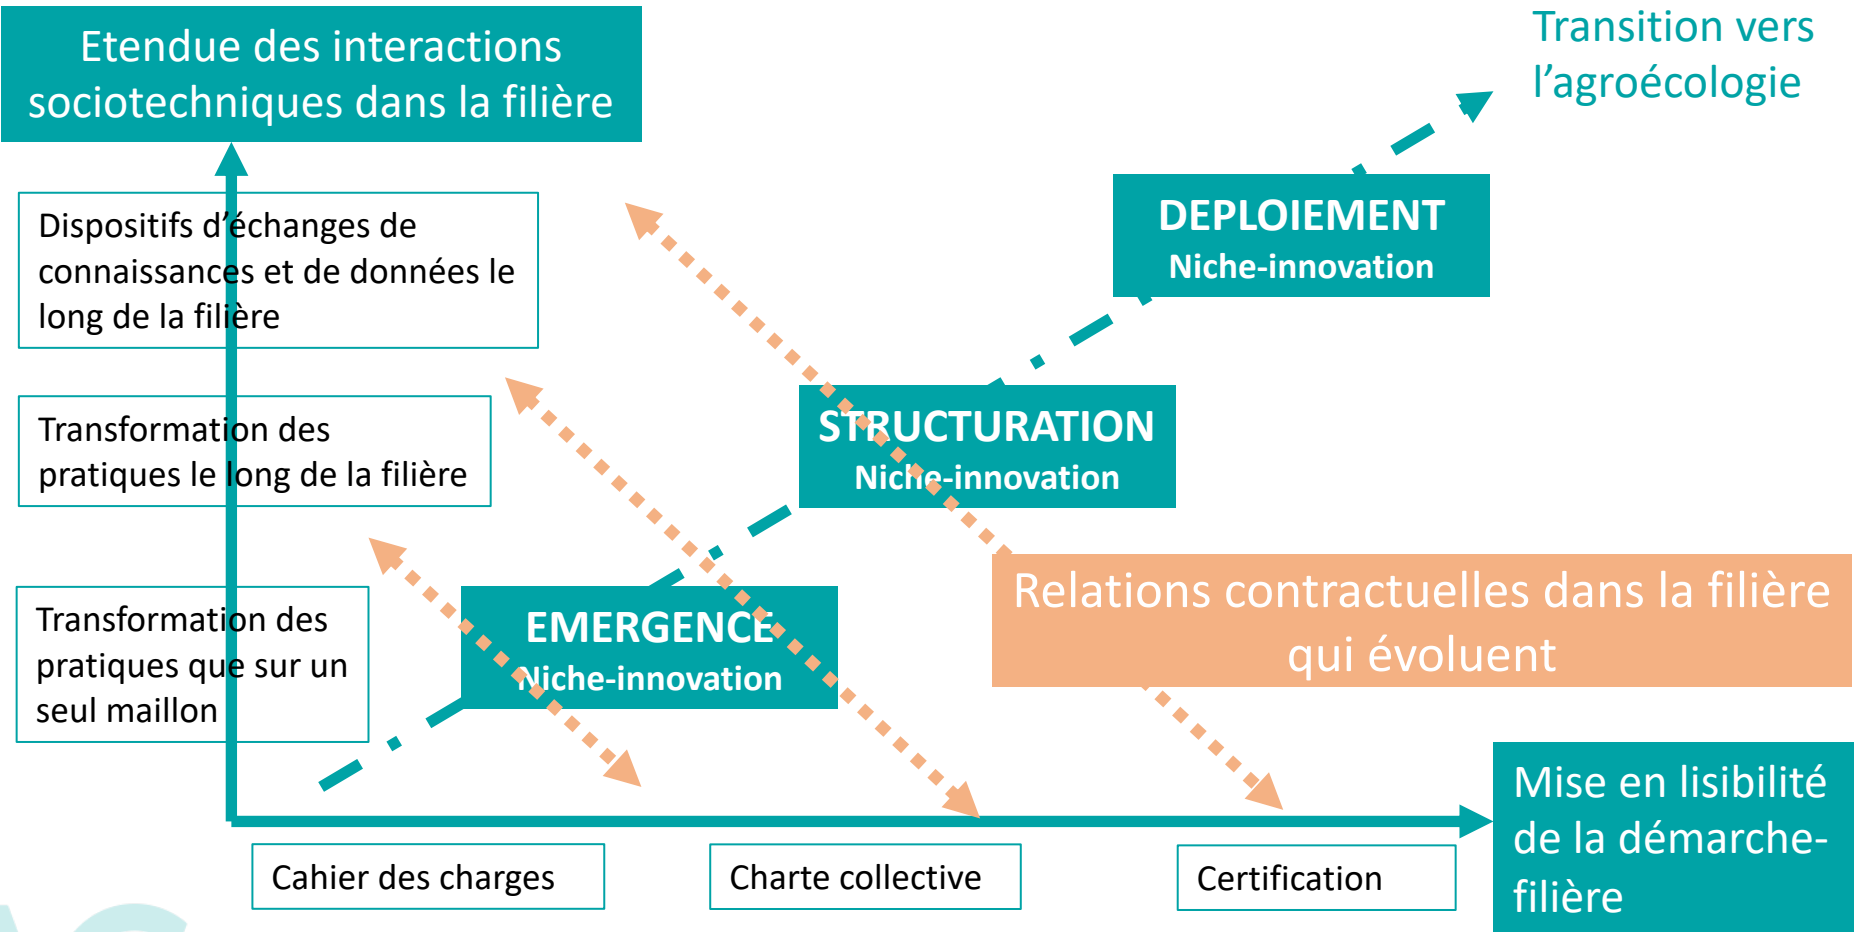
Etendue des interactions sociotechniques dans la filière

Transition vers l'agroécologie

Dispositifs d'échanges de connaissances et de données le long de la filière

DEPLOIEMENT
Niche-innovation

Transformation des pratiques le long de la filière

STRUCTURATION
Niche-innovation

Relations contractuelles dans la filière qui évoluent

Transformation des pratiques que sur un seul maillon

EMERGENCE
Niche-innovation

Mise en lisibilité de la démarche-filière

Cahier des charges

Charte collective

Certification